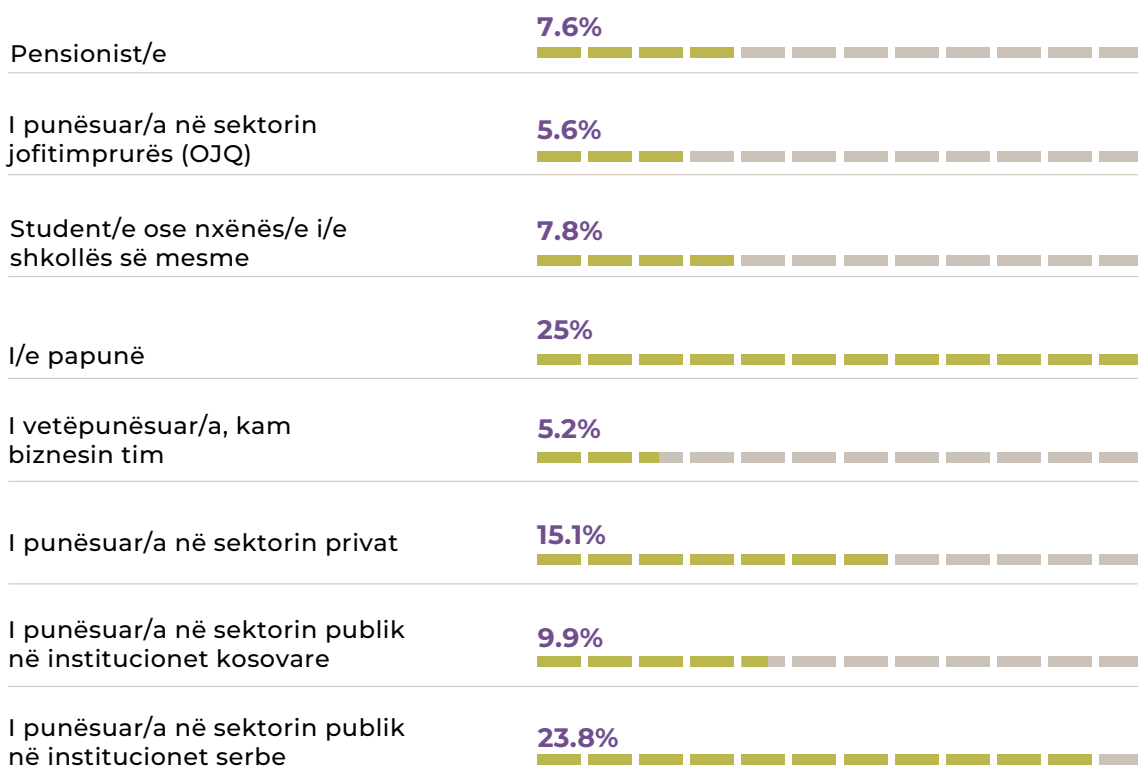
| | |
|---|---|
| Pensionist/e | 7.6% |
| I punësuar/a në sektorin jofitimprurës (OJQ) | 5.6% |
| Student/e ose nxënës/e i/e shkollës së mesme | 7.8% |
| I/e papunë | 25% |
| I vetëpunësuar/a, kam biznesin tim | 5.2% |
| I punësuar/a në sektorin privat | 15.1% |
| I punësuar/a në sektorin publik në institucionet kosovare | 9.9% |
| I punësuar/a në sektorin publik në institucionet serbe | 23.8% |